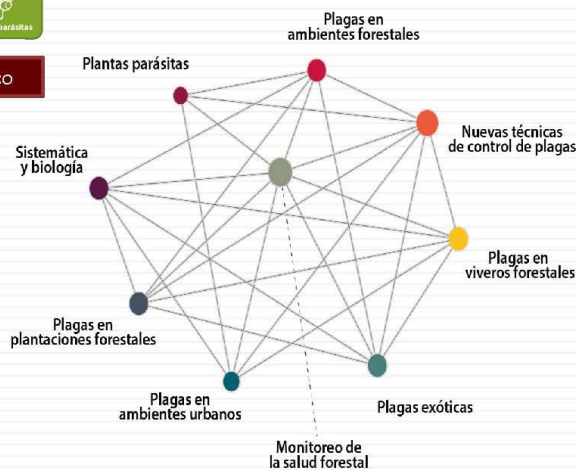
parásitas

O

Plagas en ambientes forestales

Plantas parásitas

Nuevas técnicas de control de plagas

Sistemática y biología

Plagas en viveros forestales

Plagas en plantaciones forestales

Plagas en ambientes urbanos

Plagas exóticas

Monitoreo de la salud forestal